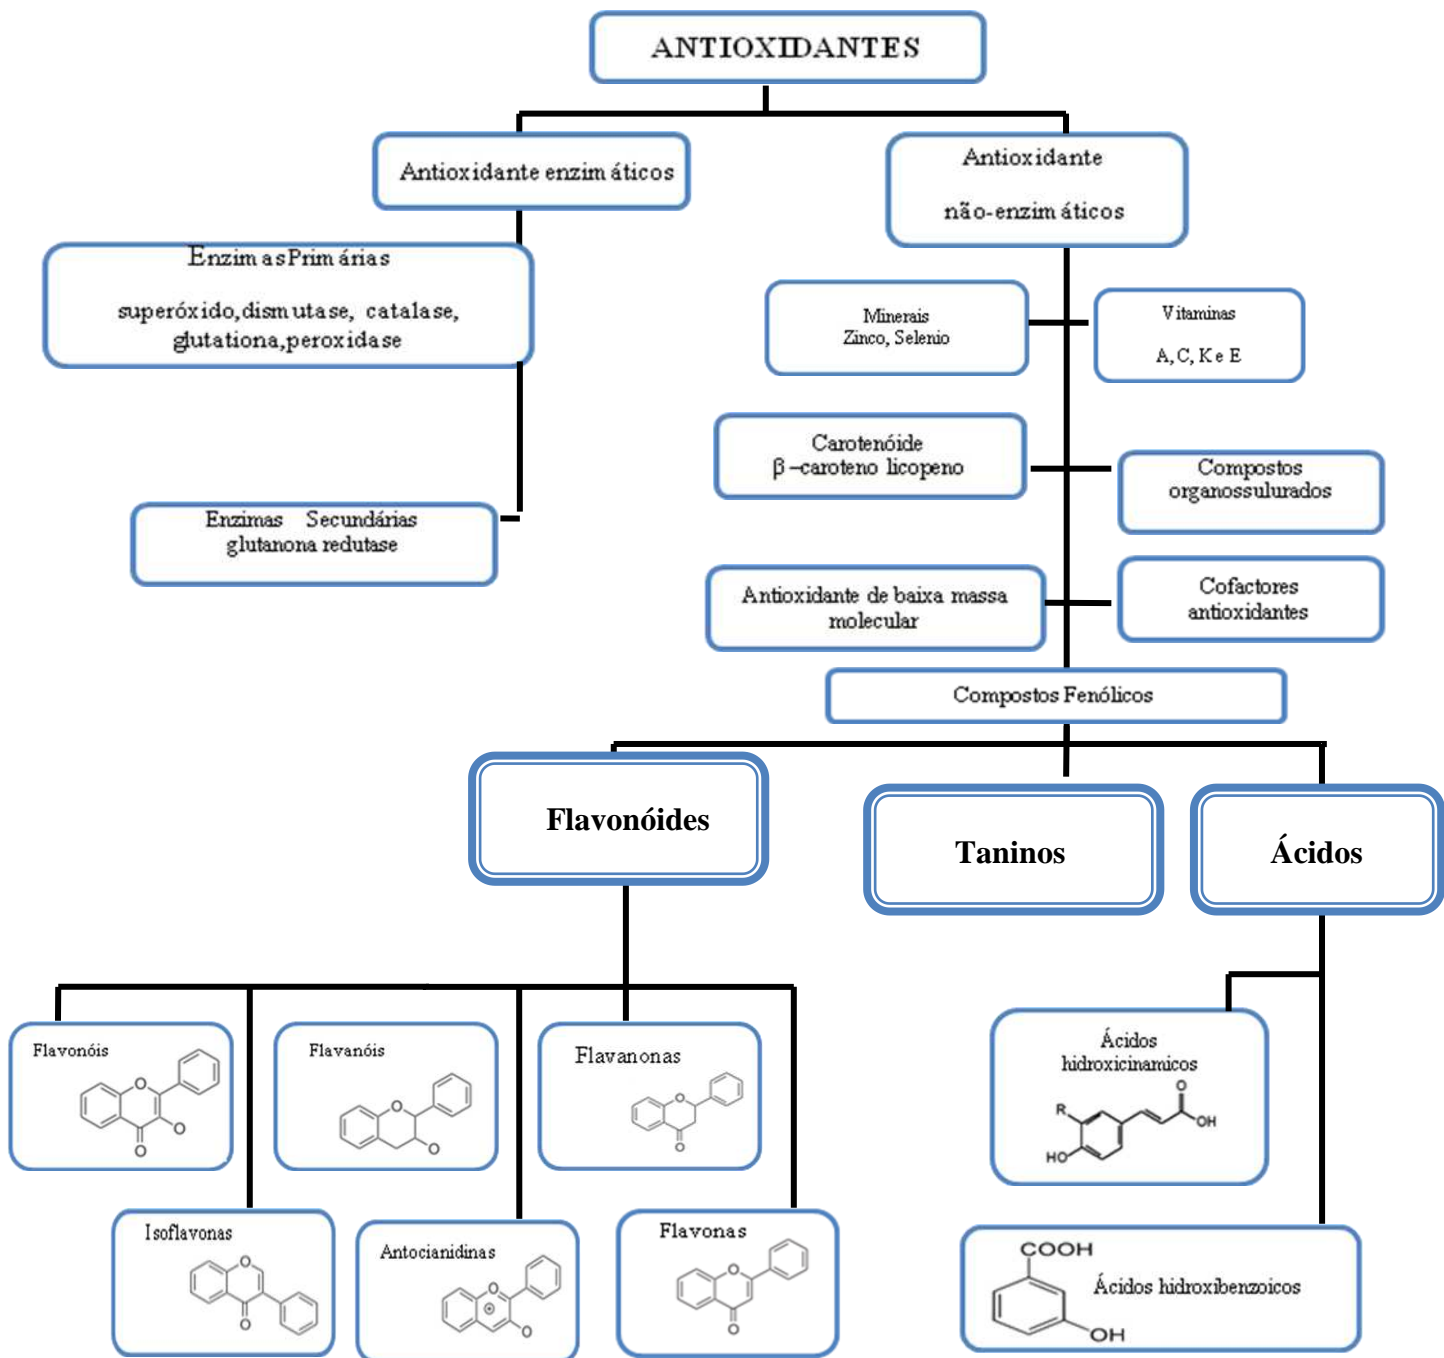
ANTIOXIDANTES

Antioxidante enzimáticos

Antioxidante

não-enzimáticos

Enzimas Primárias

superóxido, dismutase, catalase, glutationa, peroxidase

Enzimas Secundárias
glutanona redutase

Minerais
Zinco, Selenio

Vitaminas

A, C, K e E

Carotenóide
β –caroteno licopeno

Compostos organossulurados

Antioxidante de baixa massa molecular

Cofactores antioxidantes

Compostos Fenólicos

Flavonóides

Taninos

Ácidos

Flavonóis

O

O

O

Flavanóis

O

O

Flavanonas

O

O

Ácidos hidroxicinamicos

R

HO

O

OH

Isoflavonas

O

O

Antocianidinas

O

Flavonas

O

O

COOH

Ácidos hidroxibenzoicos

OH